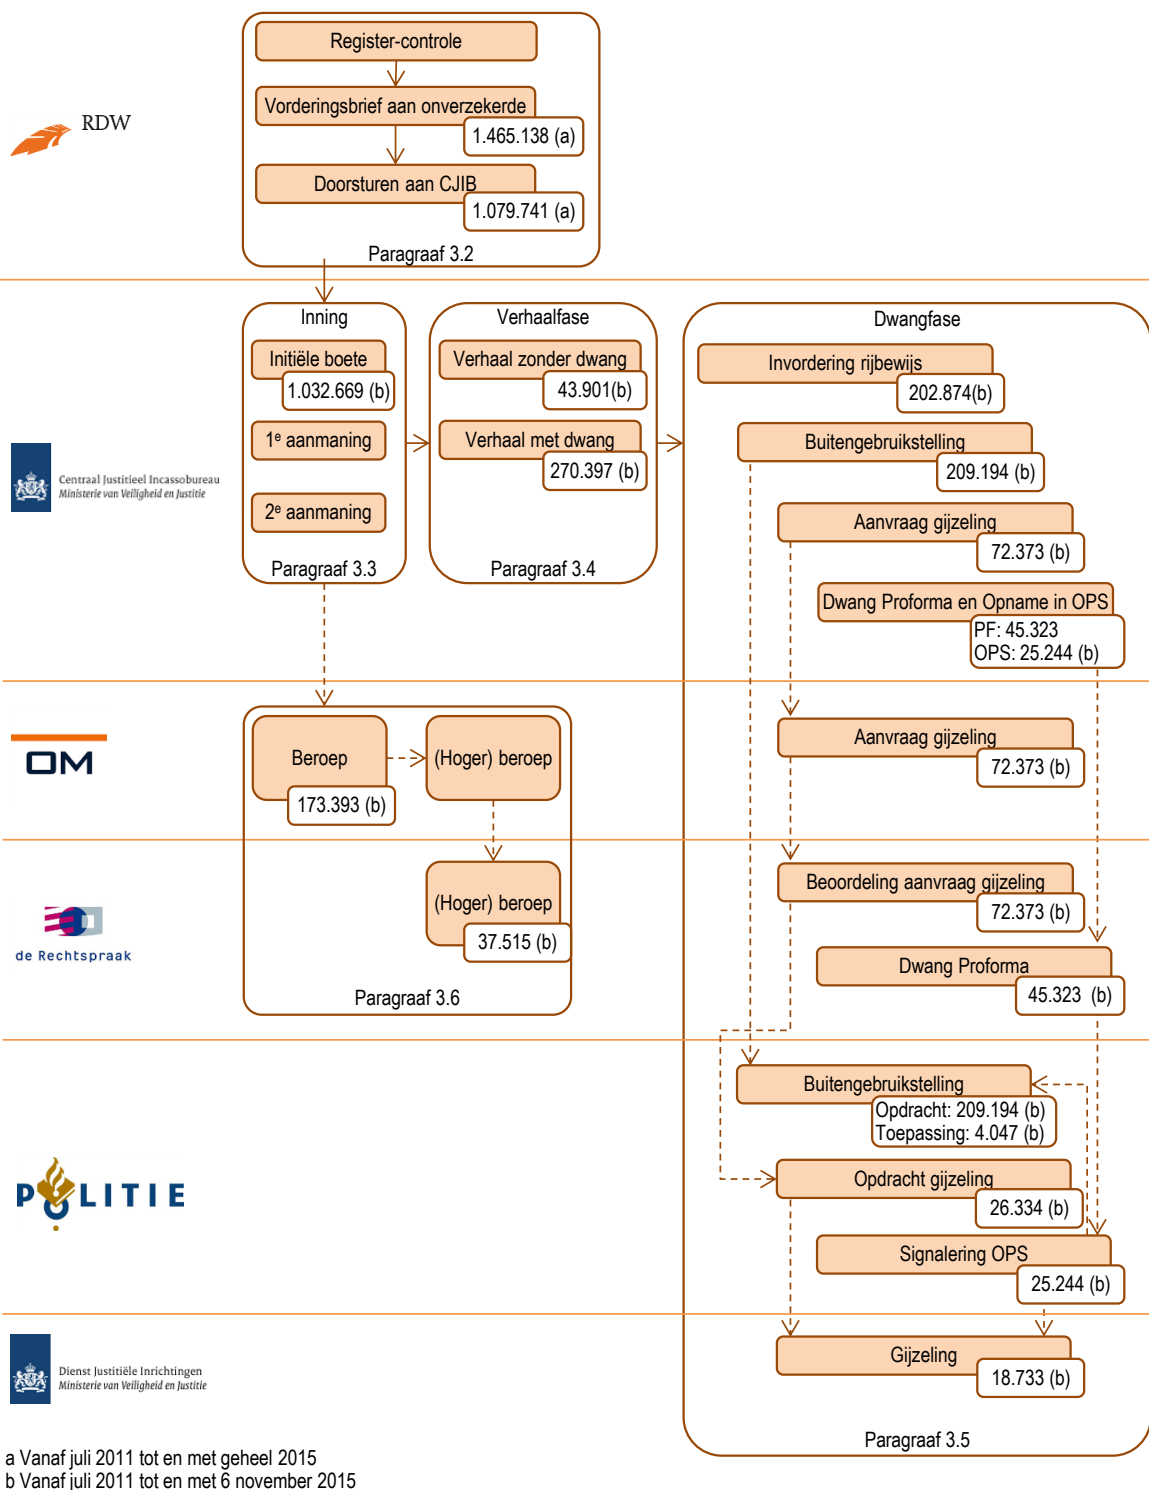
RDW

Register-controle

Vorderingsbrief aan onverzekerde

1.465.138 (a)

Doorsturen aan CJIB

1.079.741 (a)

Paragraaf 3.2

Centraal Justitieel Incassobureau
Ministerie van Veiligheid en Justitie

Inning

Initiële boete

1.032.669 (b)

1$^e$ aanmaning

2$^e$ aanmaning

Paragraaf 3.3

Verhaalfase

Verhaal zonder dwang

43.901(b)

Verhaal met dwang

270.397 (b)

Paragraaf 3.4

Dwangfase

Invordering rijbewijs

202.874(b)

Buitengebruikstelling

209.194 (b)

Aanvraag gijzeling

72.373 (b)

Dwang Proforma en Opname in OPS

PF: 45.323
OPS: 25.244 (b)

OM

Beroep

173.393 (b)

(Hoger) beroep

Aanvraag gijzeling

72.373 (b)

de Rechtspraak

(Hoger) beroep

37.515 (b)

Paragraaf 3.6

Beoordeling aanvraag gijzeling

72.373 (b)

Dwang Proforma

45.323 (b)

POLITIE

Buitengebruikstelling

Opdracht: 209.194 (b)
Toepassing: 4.047 (b)

Opdracht gijzeling

26.334 (b)

Signalering OPS

25.244 (b)

Dienst Justitiële Inrichtingen
Ministerie van Veiligheid en Justitie

Gijzeling

18.733 (b)

Paragraaf 3.5

a Vanaf juli 2011 tot en met geheel 2015
b Vanaf juli 2011 tot en met 6 november 2015